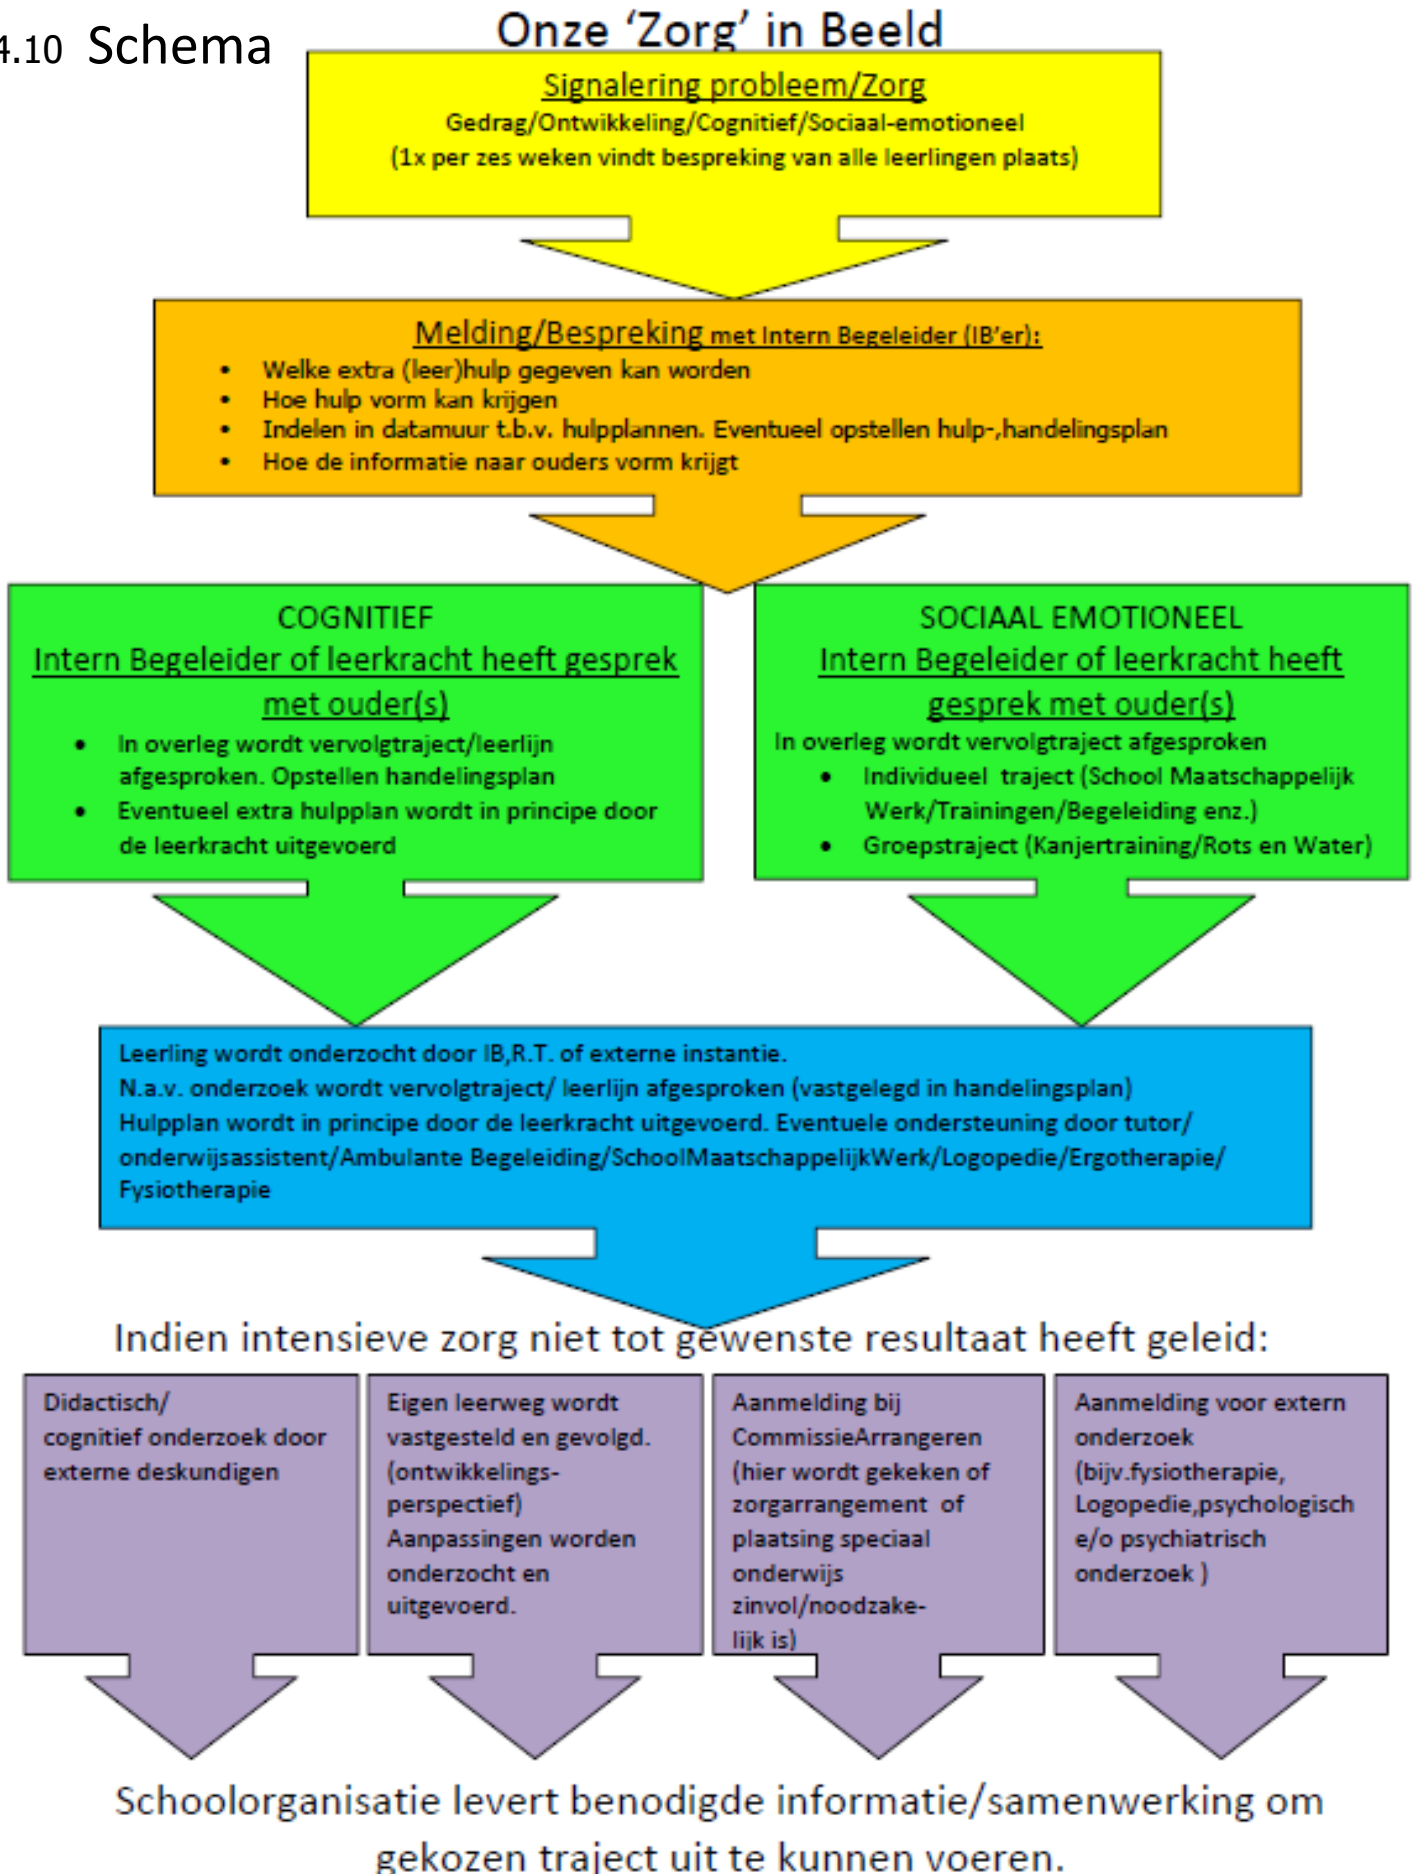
4.10 Schema

Onze 'Zorg' in Beeld

Signalering probleem/Zorg
Gedrag/Ontwikkeling/Cognitief/Sociaal-emotioneel
(1x per zes weken vindt bespreking van alle leerlingen plaats)

Melding/Bespreking met Intern Begeleider (IB'er):
- Welke extra (leer)hulp gegeven kan worden
- Hoe hulp vorm kan krijgen
- Indelen in datamuur t.b.v. hulpplannen. Eventueel opstellen hulp-,handelingsplan
- Hoe de informatie naar ouders vorm krijgt

COGNITIEF
Intern Begeleider of leerkracht heeft gesprek met ouder(s)
- In overleg wordt vervolgtraject/leerlijn afgesproken. Opstellen handelingsplan
- Eventueel extra hulpplan wordt in principe door de leerkracht uitgevoerd

SOCIAAL EMOTIONEEL
Intern Begeleider of leerkracht heeft gesprek met ouder(s)
In overleg wordt vervolgtraject afgesproken
- Individueel traject (School Maatschappelijk Werk/Trainingen/Begeleiding enz.)
- Groepstraject (Kanjertraining/Rots en Water)

Leerling wordt onderzocht door IB,R.T. of externe instantie.
N.a.v. onderzoek wordt vervolgtraject/ leerlijn afgesproken (vastgelegd in handelingsplan)
Hulpplan wordt in principe door de leerkracht uitgevoerd. Eventuele ondersteuning door tutor/ onderwijsassistent/Ambulante Begeleiding/SchoolMaatschappelijkWerk/Logopedie/Ergotherapie/ Fysiotherapie

Indien intensieve zorg niet tot gewenste resultaat heeft geleid:

Didactisch/ cognitief onderzoek door externe deskundigen

Eigen leerweg wordt vastgesteld en gevolgd. (ontwikkelings-perspectief) Aanpassingen worden onderzocht en uitgevoerd.

Aanmelding bij CommissieArrangeren (hier wordt gekeken of zorgarrangement of plaatsing speciaal onderwijs zinvol/noodzakelijk is)

Aanmelding voor extern onderzoek (bijv.fysiotherapie, Logopedie,psychologisch e/o psychiatrisch onderzoek )

Schoolorganisatie levert benodigde informatie/samenwerking om gekozen traject uit te kunnen voeren.